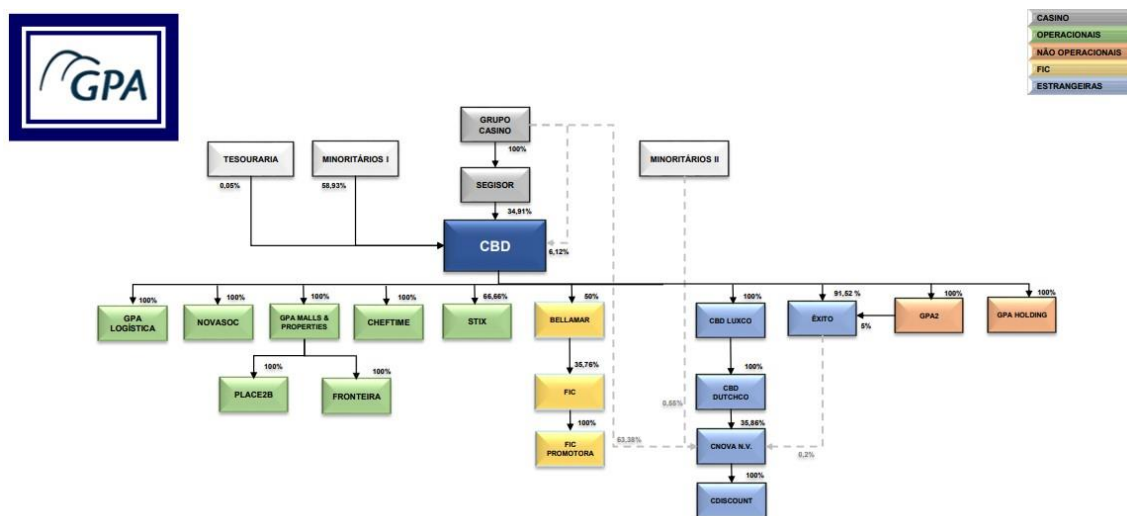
GPA

CASINO
OPERACIONAIS
NÃO OPERACIONAIS
FIC
ESTRANGEIRAS

GRUPO CASINO
100%
SEGISOR
34,91%
TESOURARIA
0,05%
MINORITÁRIOS I
58,93%
MINORITÁRIOS II
CBD
6,12%

100%
GPA LOGÍSTICA
100%
NOVASOC
100%
GPA MALLS & PROPERTIES
100%
CHEFTIME
66,66%
STIX
50%
BELLAMAR
100%
CBD LUXCO
91,52 %
ÊXITO
5%
100%
GPA2
100%
GPA HOLDING

100%
PLACE2B
100%
FRONTEIRA

35,76%
FIC
100%
FIC PROMOTORA
63,38%
0,88%

100%
CBD DUTCHCO
35,86%
CNOVA N.V.
0,2%
100%
CDISCOUNT